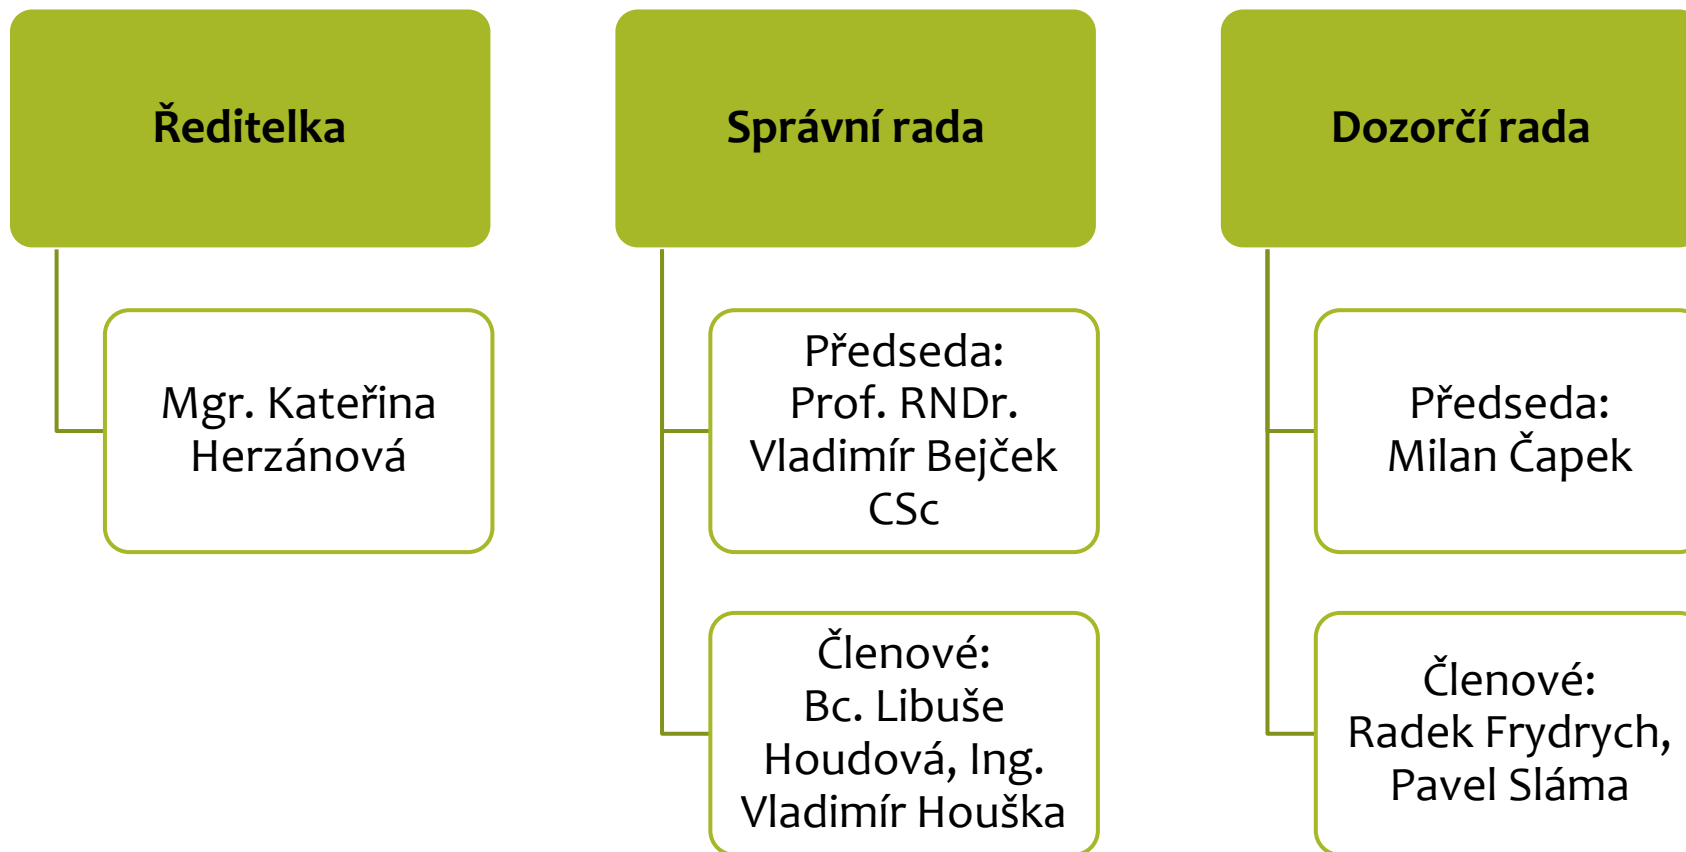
Ředitelka

Mgr. Kateřina Herzánová

Správní rada

Předseda: Prof. RNDr. Vladimír Bejček CSc

Členové: Bc. Libuše Houdová, Ing. Vladimír Houška

Dozorčí rada

Předseda: Milan Čapek

Členové: Radek Frydrych, Pavel Sláma